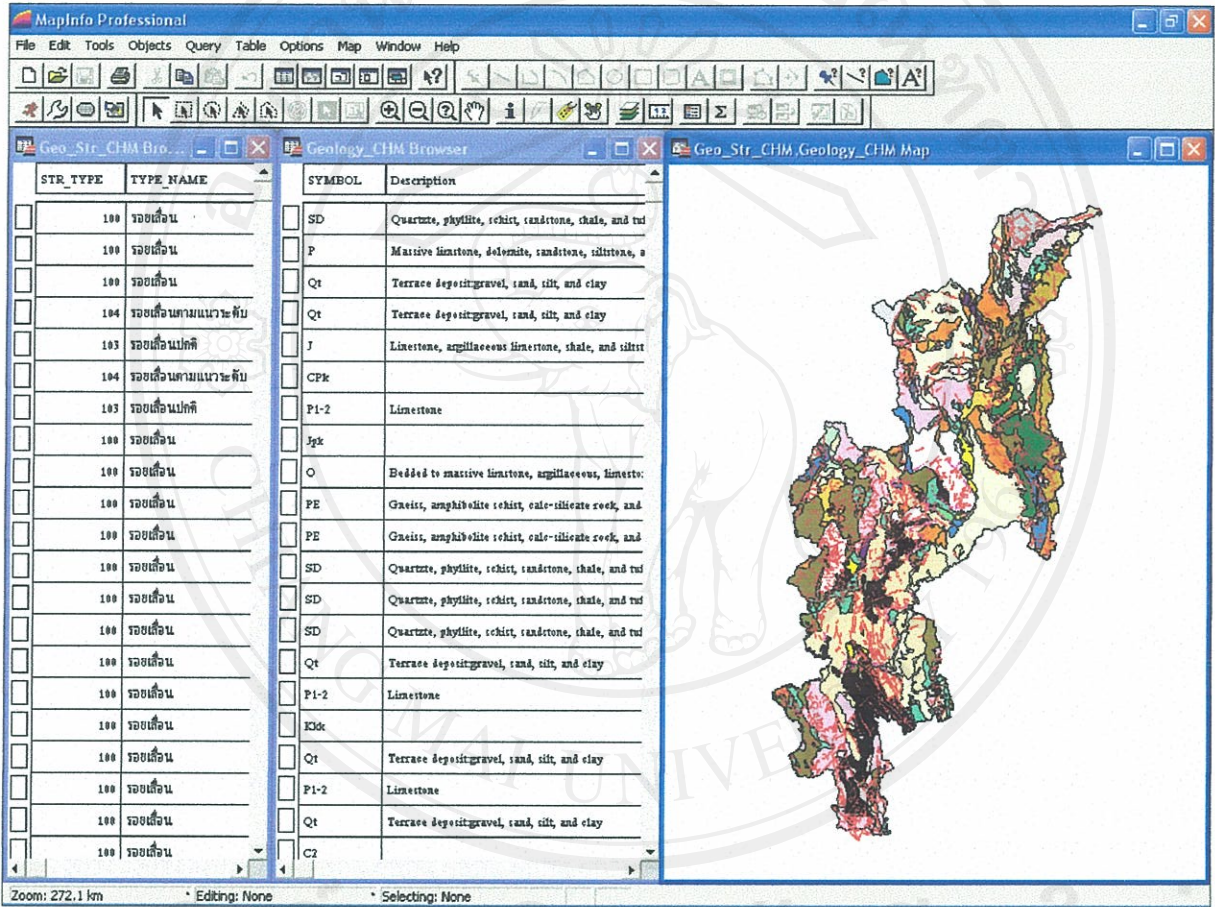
MapInfo Professional

File Edit Tools Objects Query Table Options Map Window Help

Geo_Str_CHM Bro...

| STR_TYPE | TYPE_NAME |
|---|---|
| 100 | รอยเลื่อน |
| 100 | รอยเลื่อน |
| 100 | รอยเลื่อน |
| 104 | รอยเลื่อนตามแนวระดับ |
| 103 | รอยเลื่อนปกติ |
| 104 | รอยเลื่อนตามแนวระดับ |
| 103 | รอยเลื่อนปกติ |
| 100 | รอยเลื่อน |
| 100 | รอยเลื่อน |
| 100 | รอยเลื่อน |
| 100 | รอยเลื่อน |
| 100 | รอยเลื่อน |
| 100 | รอยเลื่อน |
| 100 | รอยเลื่อน |
| 100 | รอยเลื่อน |
| 100 | รอยเลื่อน |
| 100 | รอยเลื่อน |
| 100 | รอยเลื่อน |
| 100 | รอยเลื่อน |
| 100 | รอยเลื่อน |
| 100 | รอยเลื่อน |

Geology_CHM Browser

| SYMBOL | Description |
|---|---|
| SD | Quartzite, phyllite, schist, sandstone, shale, and tu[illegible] |
| P | Massive limestone, dolomite, sandstone, siltstone, a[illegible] |
| Qt | Terrace deposit:gravel, sand, silt, and clay |
| Qt | Terrace deposit:gravel, sand, silt, and clay |
| J | Limestone, argillaceous limestone, shale, and siltst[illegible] |
| CPk | |
| P1-2 | Limestone |
| Jgk | |
| O | Bedded to massive limestone, argillaceous, limesto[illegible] |
| PE | Gneiss, amphibolite schist, calc-silicate rock, and |
| PE | Gneiss, amphibolite schist, calc-silicate rock, and |
| SD | Quartzite, phyllite, schist, sandstone, shale, and tu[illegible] |
| SD | Quartzite, phyllite, schist, sandstone, shale, and tu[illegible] |
| SD | Quartzite, phyllite, schist, sandstone, shale, and tu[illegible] |
| Qt | Terrace deposit:gravel, sand, silt, and clay |
| P1-2 | Limestone |
| Kkk | |
| Qt | Terrace deposit:gravel, sand, silt, and clay |
| P1-2 | Limestone |
| Qt | Terrace deposit:gravel, sand, silt, and clay |
| C2 | |

Geo_Str_CHM,Geology_CHM Map

Zoom: 272.1 km Editing: None Selecting: None